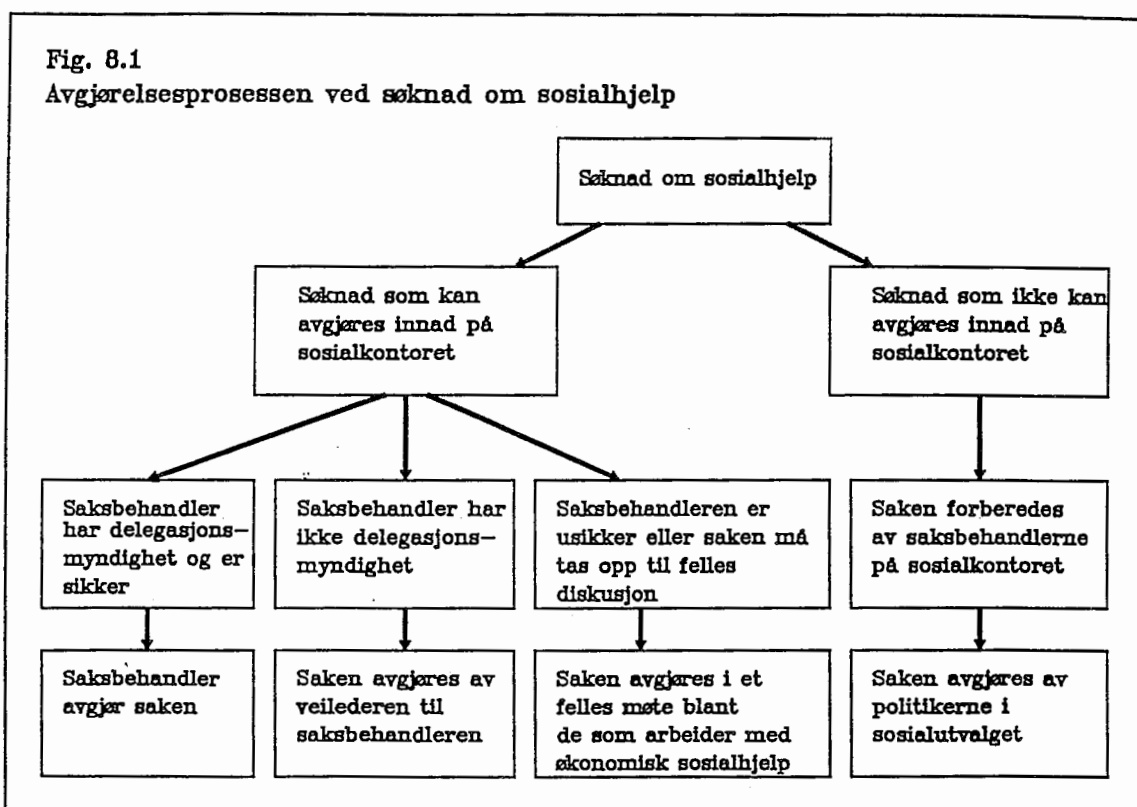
Fig. 8.1
Avgjørelsesprosessen ved søknad om sosialhjelp

Søknad om sosialhjelp

Søknad som kan avgjøres innad på sosialkontoret

Søknad som ikke kan avgjøres innad på sosialkontoret

Saksbehandler har delegasjonsmyndighet og er sikker

Saksbehandler har ikke delegasjons–myndighet

Saksbehandleren er usikker eller saken må tas opp til felles diskusjon

Saken forberedes av saksbehandlerne på sosialkontoret

Saksbehandler avgjør saken

Saken avgjøres av veilederen til saksbehandleren

Saken avgjøres i et felles møte blant de som arbeider med økonomisk sosialhjelp

Saken avgjøres av politikerne i sosialutvalget